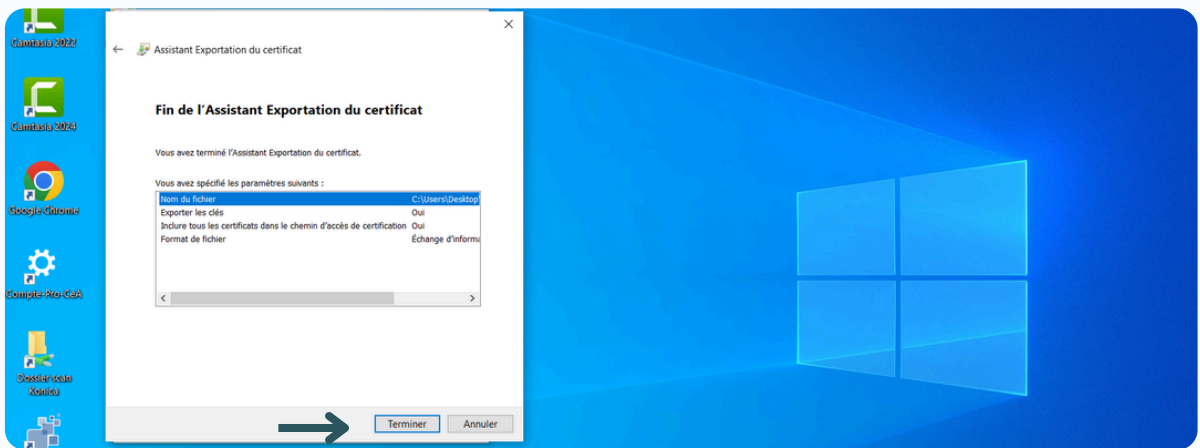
Camtasia 2022

Camtasia 2024

Google Chrome

Compte-Pro-CeA

Dossier scan Konica

Assistant Exportation du certificat

Fin de l'Assistant Exportation du certificat

Vous avez terminé l'Assistant Exportation du certificat.

Vous avez spécifié les paramètres suivants :

| | |
|---|---|
| Nom du fichier | C:\Users\Desktop |
| Exporter les clés | Oui |
| Inclure tous les certificats dans le chemin d'accès de certification | Oui |
| Format de fichier | Échange d'informa |

Terminer

Annuler